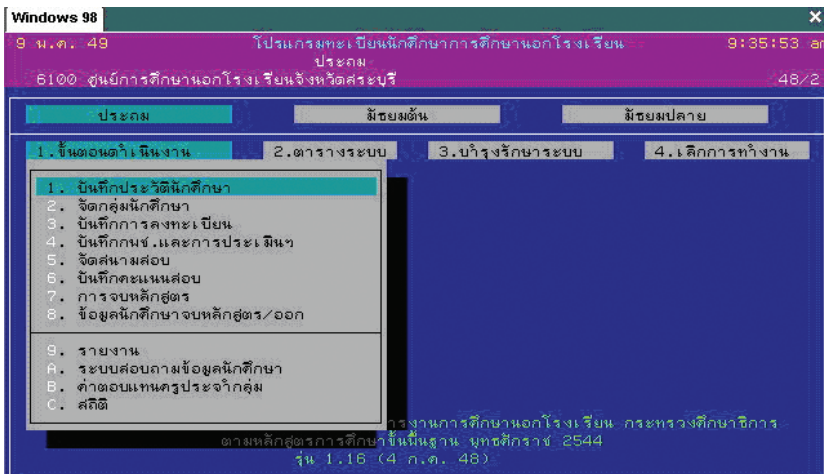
Windows 98
×

9 พ.ค. 49 โปรแกรมทะเบียนนักศึกษาการศึกษานอกโรงเรียน 9:35:53 a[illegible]
ประถม
6100 ศูนย์การศึกษานอกโรงเรียนจังหวัดสระบุรี 48/2

ประถม มัธยมต้น มัธยมปลาย

1.ขั้นตอนดำเนินงาน 2.ตารางระบบ 3.บำรุงรักษาระบบ 4.เลิกการทำงาน

1. บันทึกประวัตินักศึกษา
2. จัดกลุ่มนักศึกษา
3. บันทึกการลงทะเบียน
4. บันทึกกพช.และการประเมินฯ
5. จัดสนามสอบ
6. บันทึกคะแนนสอบ
7. การจบหลักสูตร
8. ข้อมูลนักศึกษาจบหลักสูตร/ออก

9. รายงาน
A. ระบบสอบถามข้อมูลนักศึกษา
B. ค่าตอบแทนครูประจำกลุ่ม
C. สถิติ

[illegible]งานการศึกษานอกโรงเรียน กระทรวงศึกษาธิการ
ตามหลักสูตรการศึกษาขั้นพื้นฐาน พุทธศักราช 2544
รุ่น 1.16 (4 ก.ค. 48)